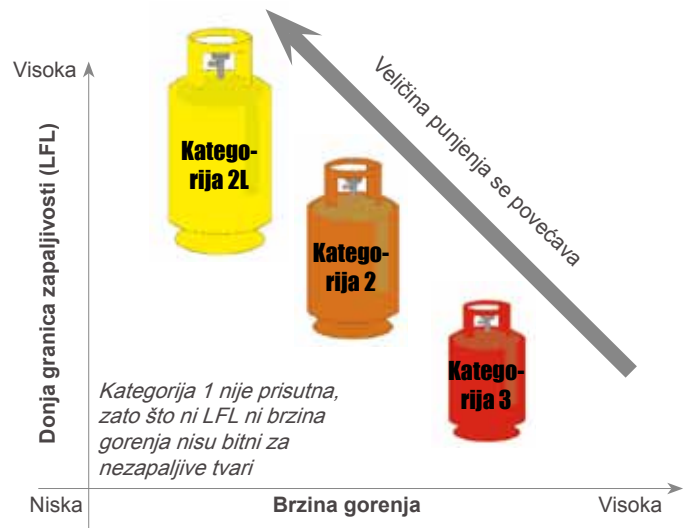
Visoka

Donja granica zapaljivosti (LFL)

Kategorija 2L

Kategorija 2

Kategorija 3

Veličina punjenja se povećava

Kategorija 1 nije prisutna, zato što ni LFL ni brzina gorenja nisu bitni za nezapaljive tvari

Niska

Brzina gorenja

Visoka